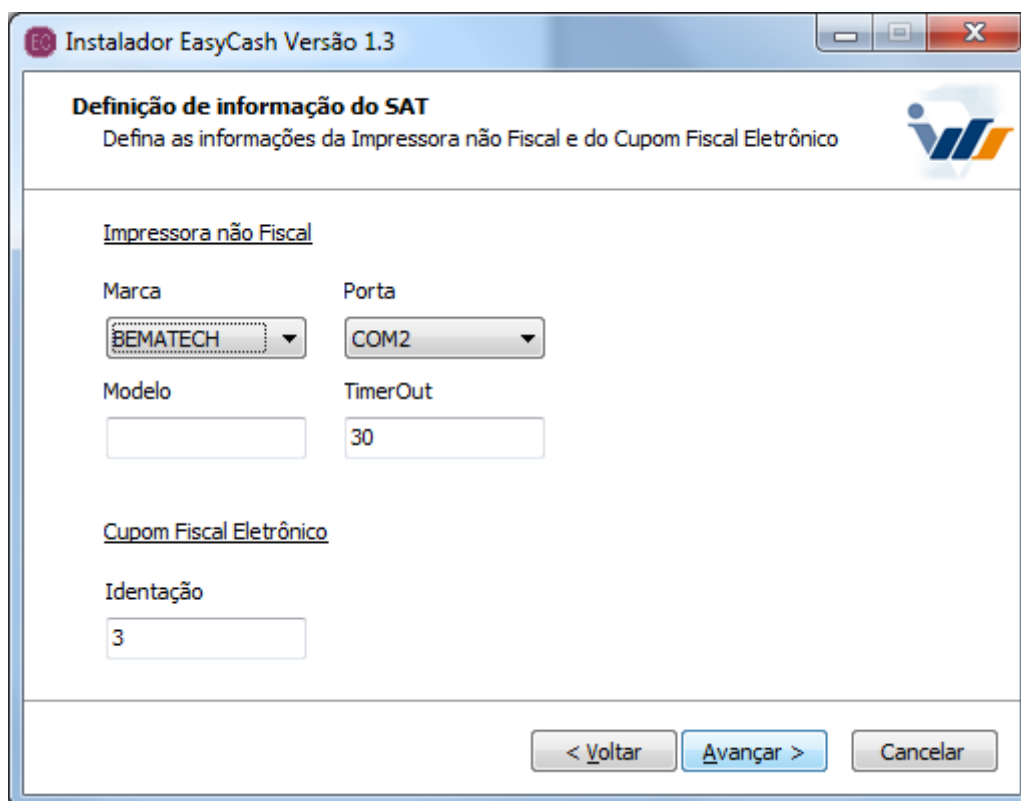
EC Instaladør EasyCash Versão 1.3

Definição de informação do SAT
Defina as informações da Impressora não Fiscal e do Cupom Fiscal Eletrônico

Impressora não Fiscal

Marca
BEMATECH

Porta
COM2

Modelo

TimerOut
30

Cupom Fiscal Eletrônico

Identação
3

< Voltar
Avançar >
Cancelar